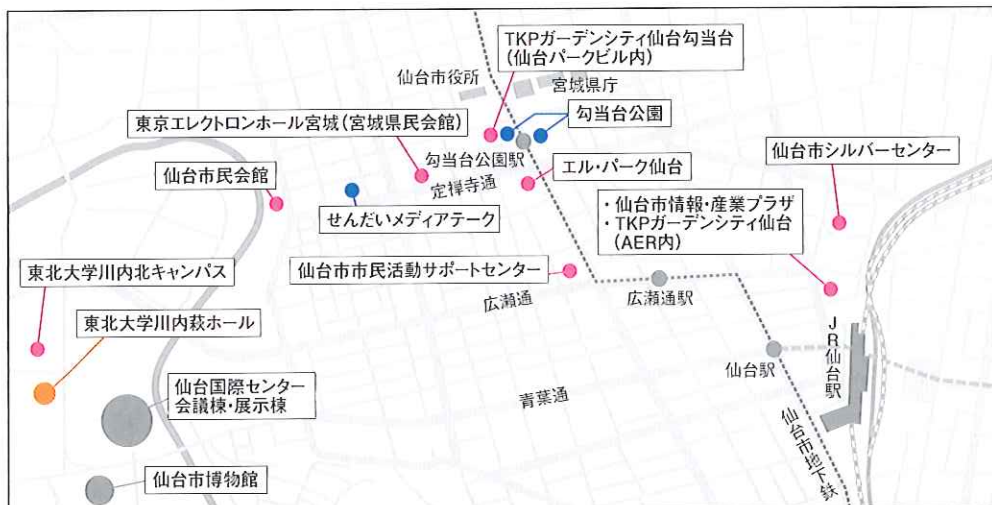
TKPガーデンシティ仙台勾当台
(仙台パークビル内)

仙台市役所

宮城県庁

勾当台公園

東京エレクトロンホール宮城(宮城県民会館)

仙台市シルバーセンター

勾当台公園駅

エル・パーク仙台

仙台市民会館

定禅寺通

・仙台市情報・産業プラザ
・TKPガーデンシティ仙台
(AER内)

せんだいメディアテーク

仙台市市民活動サポートセンター

東北大学川内北キャンパス

広瀬通

広瀬通駅

東北大学川内萩ホール

JR仙台駅

仙台駅

仙台国際センター
会議棟・展示棟

青葉通

仙台市地下鉄

仙台市博物館